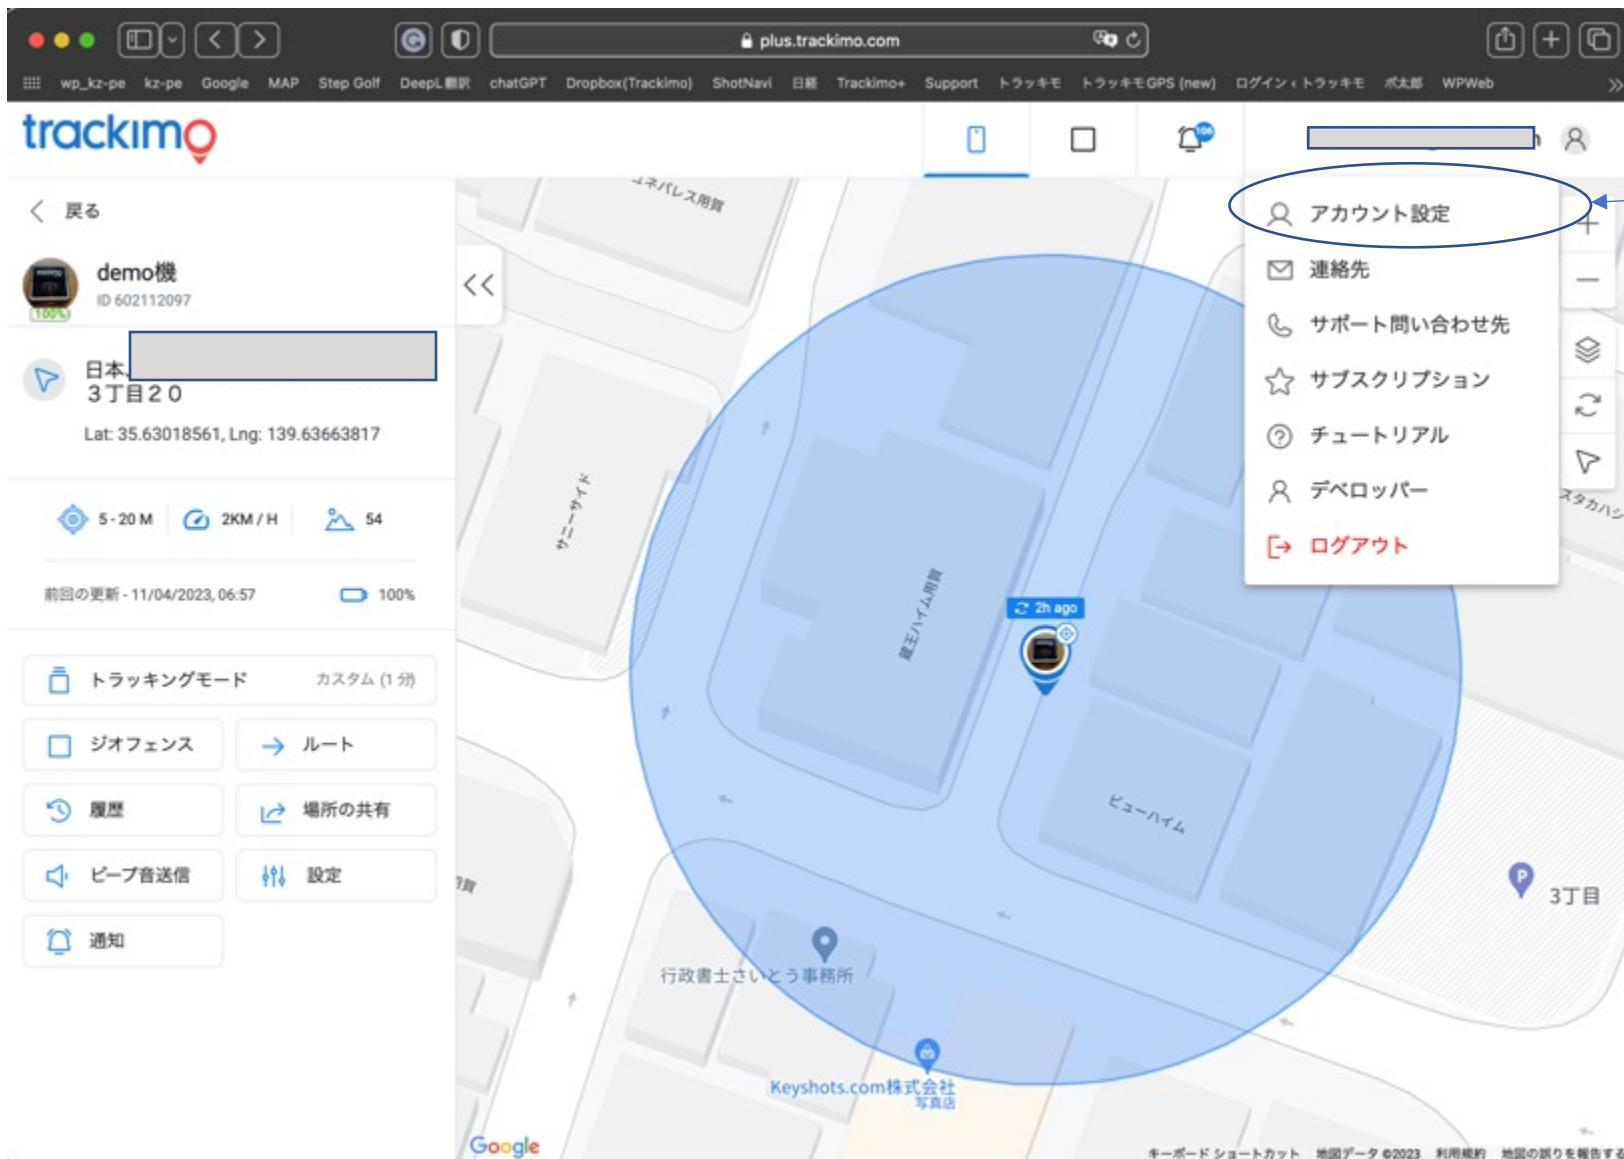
plus.trackimo.com

wp_kz-pe kz-pe Google MAP Step Golf DeepL翻訳 chatGPT Dropbox(Trackimo) ShotNavi 日経 Trackimo+ Support トラッキモ トラッキモGPS (new) ログイン‹トラッキモ ポ太郎 WPWeb

trackimo

106

アカウント設定
連絡先
サポート問い合わせ先
サブスクリプション
チュートリアル
デベロッパー
ログアウト

戻る

demo機
ID 602112097
100%

日本
３丁目２０

Lat: 35.63018561, Lng: 139.63663817

5-20 M 2KM / H 54

前回の更新 - 11/04/2023, 06:57 100%

トラッキングモード カスタム (1 分)
ジオフェンス
ルート
履歴
場所の共有
ビープ音送信
設定
通知

ユネパレス用賀
サニーサイド
蔵王ハイム用賀
2h ago
ビューハイム
3丁目
行政書士さいとう事務所
Keyshots.com株式会社 写真店
スタカハシ
Google
キーボード ショートカット 地図データ ©2023 利用規約 地図の誤りを報告する